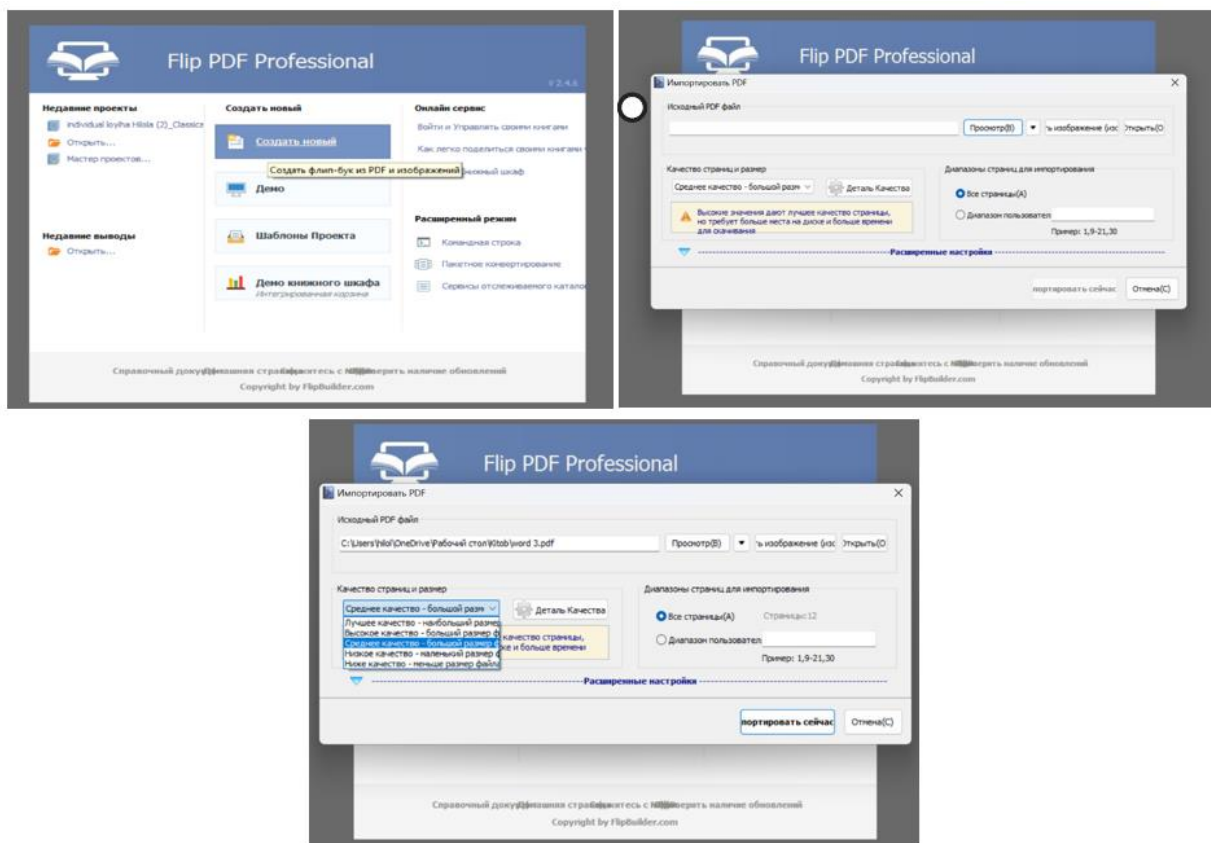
Flip PDF Professional

V 2.4.6

Недавние проекты
individual loyiha Hilola (2)_Classica
Открыть...
Мастер проектов...

Создать новый
Создать новый
Создать флип-бук из PDF и изображений
Демо
Шаблоны Проекта
Демо книжного шкафа
Интегрированная корзина

Онлайн сервис
Войти и Управлять своими книгами
Как легко поделиться своими книгами
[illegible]жный шкаф

Недавние выводы
Открыть...

Расширенный режим
Командная строка
Пакетное конвертирование
Сервисы отслеживаемого катало

Справочный доку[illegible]шняя стра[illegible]итесь с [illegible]верить наличие обновлений
Copyright by FlipBuilder.com

Flip PDF Professional

Импортировать PDF

Исходный PDF файл
Просмотр(B) ь изображение (ис Открыть(О

Качество страниц и размер
Среднее качество - большой разм
Деталь Качества
Высокие значения дают лучшее качество страницы, но требует больше места на диске и больше времени для скачивания

Диапазоны страниц для импортирования
Все страницы(А)
Диапазон пользовател
Пример: 1,9-21,30

Расширенные настройки

портировать сейчас
Отмена(С)

Справочный доку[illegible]шняя стра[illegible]итесь с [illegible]верить наличие обновлений
Copyright by FlipBuilder.com

Flip PDF Professional

Импортировать PDF

Исходный PDF файл
C:\Users\hilol\OneDrive\Рабочий стол\Kitob\word 3.pdf
Просмотр(B) ь изображение (ис Открыть(О

Качество страниц и размер
Среднее качество - большой разм
Деталь Качества
Лучшее качество - наибольший размер
Высокое качество - больший размер ф
Среднее качество - большой размер ф
Низкое качество - маленький размер ф
Ниже качество - меньше размер файл
качество страницы,
е и больше времени

Диапазоны страниц для импортирования
Все страницы(А)
Страницы:12
Диапазон пользовател
Пример: 1,9-21,30

Расширенные настройки

портировать сейчас
Отмена(С)

Справочный доку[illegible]шняя стра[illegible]итесь с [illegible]верить наличие обновлений
Copyright by FlipBuilder.com